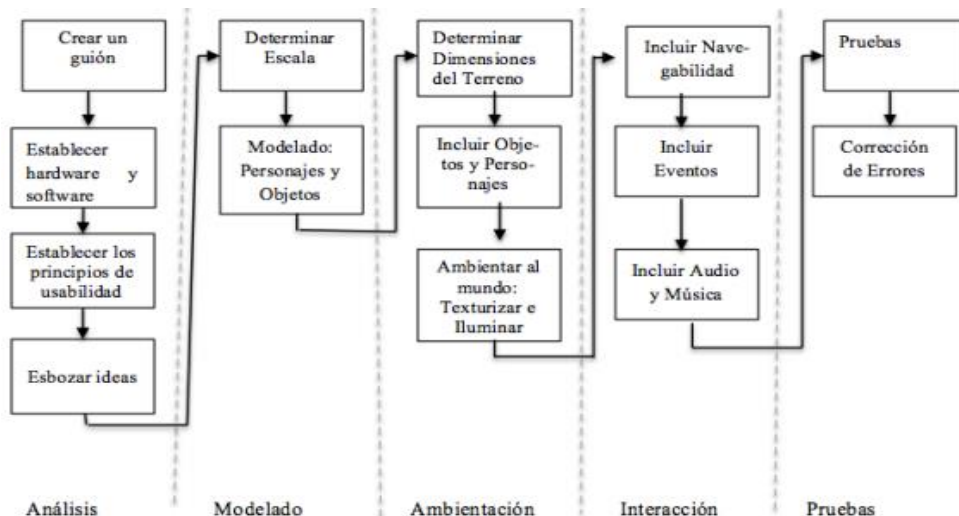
Crear un guión

Establecer hardware y software

Establecer los principios de usabilidad

Esbozar ideas

Determinar Escala

Modelado: Personajes y Objetos

Determinar Dimensiones del Terreno

Incluir Objetos y Personajes

Ambientar al mundo: Texturizar e Iluminar

Incluir Navegabilidad

Incluir Eventos

Incluir Audio y Música

Pruebas

Corrección de Errores

Análisis

Modelado

Ambientación

Interacción

Pruebas